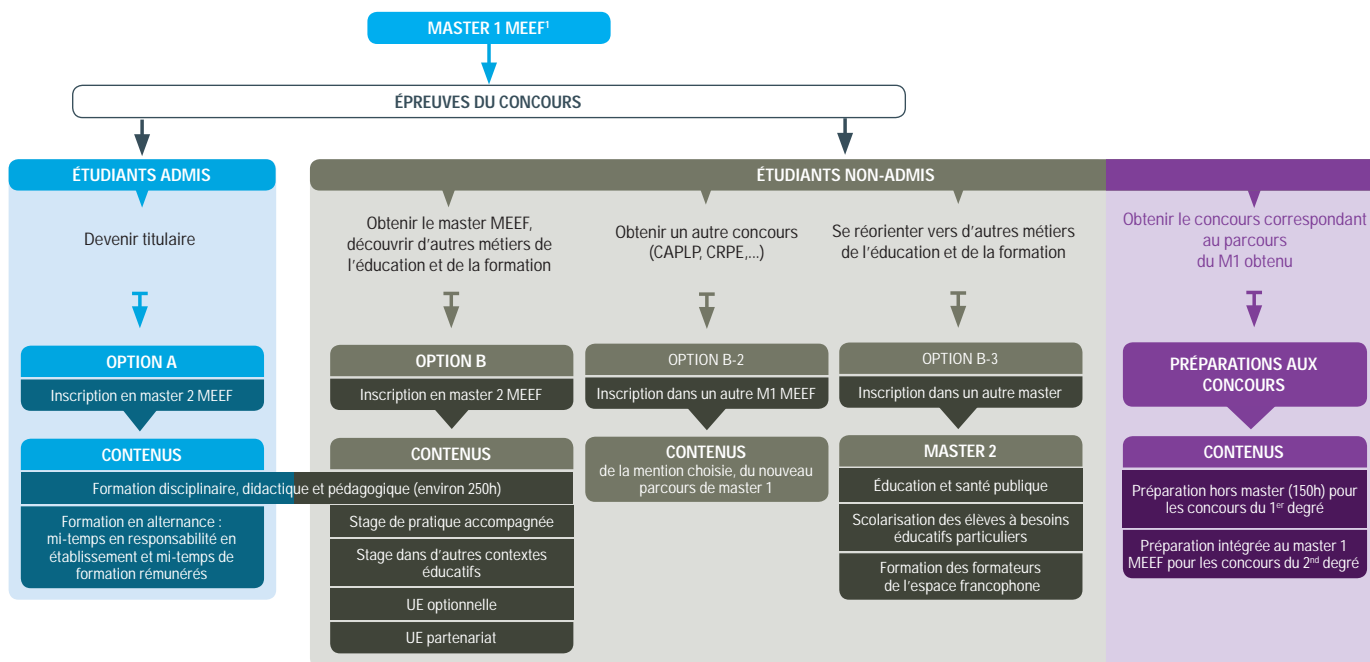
MASTER 1 MEEF$^1$

ÉPREUVES DU CONCOURS

ÉTUDIANTS ADMIS

Devenir titulaire

OPTION A

Inscription en master 2 MEEF

CONTENUS

Formation disciplinaire, didactique et pédagogique (environ 250h)

Formation en alternance : mi-temps en responsabilité en établissement et mi-temps de formation rémunérés

ÉTUDIANTS NON-ADMIS

Obtenir le master MEEF, découvrir d'autres métiers de l'éducation et de la formation

OPTION B

Inscription en master 2 MEEF

CONTENUS

Stage de pratique accompagnée

Stage dans d'autres contextes éducatifs

UE optionnelle

UE partenariat

Obtenir un autre concours (CAPLP, CRPE,...)

OPTION B-2

Inscription dans un autre M1 MEEF

CONTENUS
de la mention choisie, du nouveau parcours de master 1

Se réorienter vers d'autres métiers de l'éducation et de la formation

OPTION B-3

Inscription dans un autre master

MASTER 2

Éducation et santé publique

Scolarisation des élèves à besoins éducatifs particuliers

Formation des formateurs de l'espace francophone

Obtenir le concours correspondant au parcours du M1 obtenu

PRÉPARATIONS AUX CONCOURS

CONTENUS

Préparation hors master (150h) pour les concours du 1$^{er}$ degré

Préparation intégrée au master 1 MEEF pour les concours du 2$^{nd}$ degré